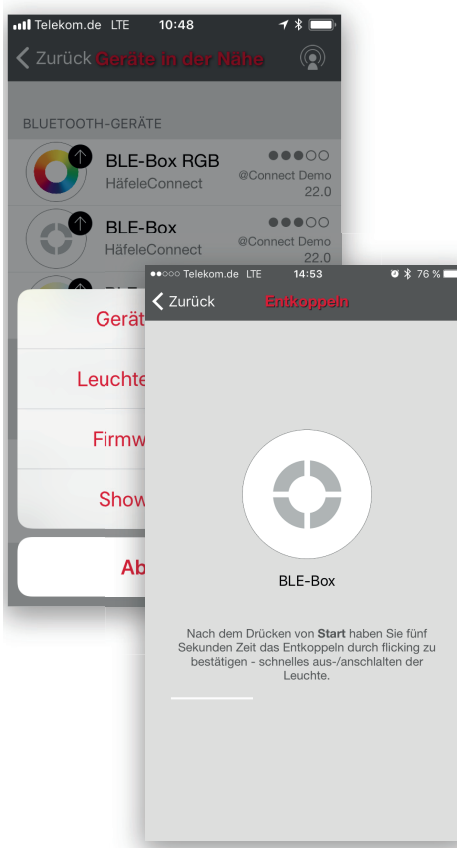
Telekom.de LTE 10:48

Zurück Geräte in der Nähe

BLUETOOTH-GERÄTE

BLE-Box RGB
HäfeleConnect
@Connect Demo
22.0

BLE-Box
HäfeleConnect
@Connect Demo
22.0

Geräte
Leuchte
Firmw
Show
Ab

Telekom.de LTE 14:53 76 %

Zurück Entkoppeln

BLE-Box

Nach dem Drücken von **Start** haben Sie fünf Sekunden Zeit das Entkoppeln durch flicking zu bestätigen - schnelles aus-/anschalten der Leuchte.